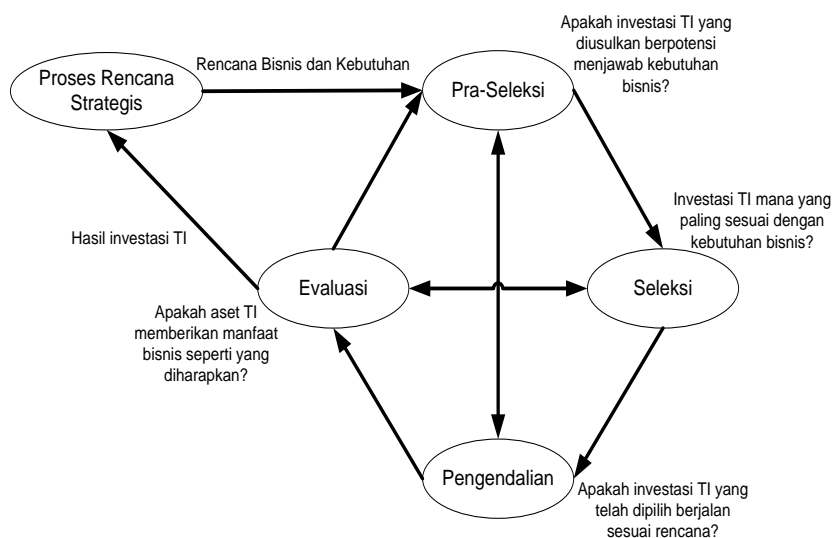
Proses Rencana Strategis

Rencana Bisnis dan Kebutuhan

Pra-Seleksi

Apakah investasi TI yang diusulkan berpotensi menjawab kebutuhan bisnis?

Investasi TI mana yang paling sesuai dengan kebutuhan bisnis?

Hasil investasi TI

Evaluasi

Seleksi

Apakah aset TI memberikan manfaat bisnis seperti yang diharapkan?

Pengendalian

Apakah investasi TI yang telah dipilih berjalan sesuai rencana?